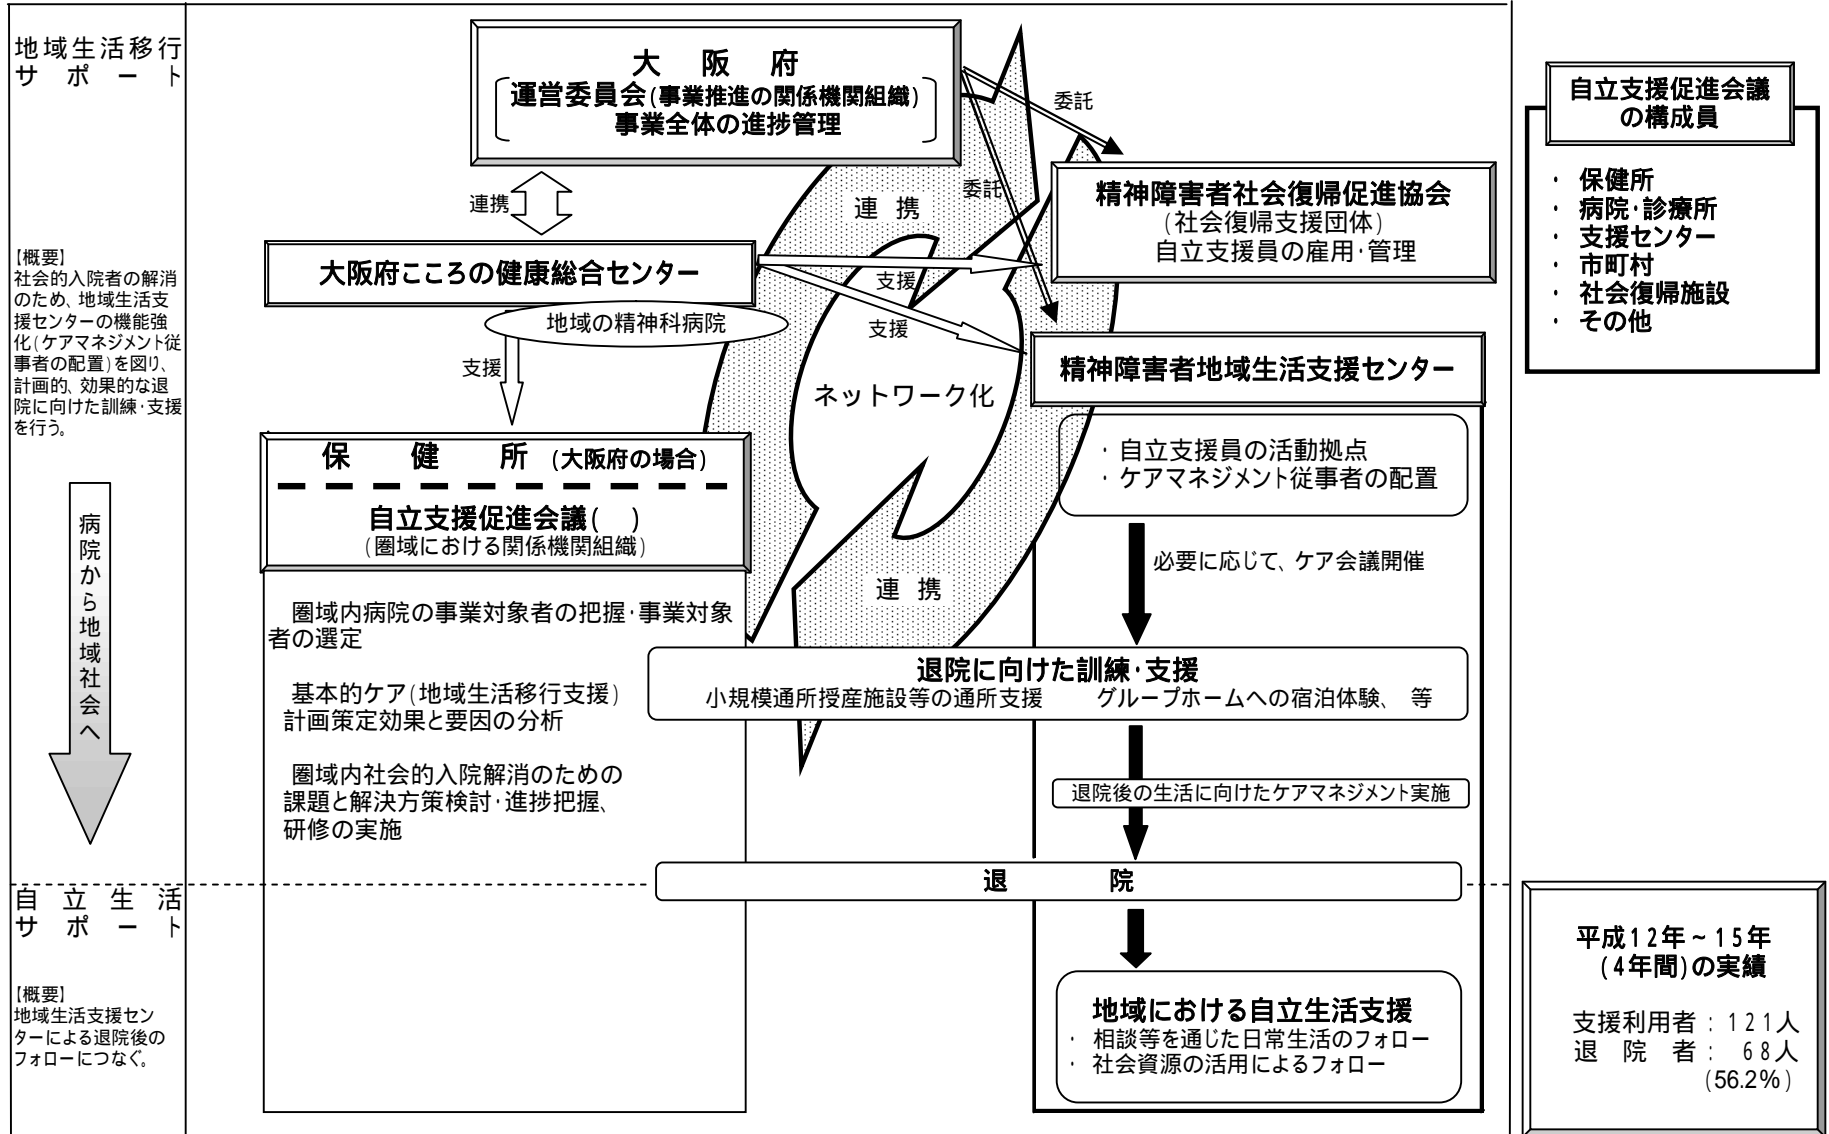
地域生活移行サポート

【概要】
社会的入院者の解消のため、地域生活支援センターの機能強化(ケアマネジメント従事者の配置)を図り、計画的、効果的な退院に向けた訓練・支援を行う。

病院から地域社会へ

自立生活サポート

【概要】
地域生活支援センターによる退院後のフォローにつなぐ。

大阪府
運営委員会(事業推進の関係機関組織)
事業全体の進捗管理

連携

委託

委託

大阪府こころの健康総合センター

地域の精神科病院

支援

支援

支援

連携

ネットワーク化

連携

精神障害者社会復帰促進協会
(社会復帰支援団体)
自立支援員の雇用・管理

精神障害者地域生活支援センター

・自立支援員の活動拠点
・ケアマネジメント従事者の配置

必要に応じて、ケア会議開催

保健所 (大阪府の場合)

自立支援促進会議( )
(圏域における関係機関組織)

圏域内病院の事業対象者の把握・事業対象者の選定

基本的ケア(地域生活移行支援)計画策定効果と要因の分析

圏域内社会的入院解消のための課題と解決方策検討・進捗把握、研修の実施

退院に向けた訓練・支援
小規模通所授産施設等の通所支援 グループホームへの宿泊体験、等

退院後の生活に向けたケアマネジメント実施

退院

地域における自立生活支援
・相談等を通じた日常生活のフォロー
・社会資源の活用によるフォロー

自立支援促進会議の構成員

・保健所
・病院・診療所
・支援センター
・市町村
・社会復帰施設
・その他

平成12年~15年
(4年間)の実績

支援利用者:121人
退院者:68人
(56.2%)